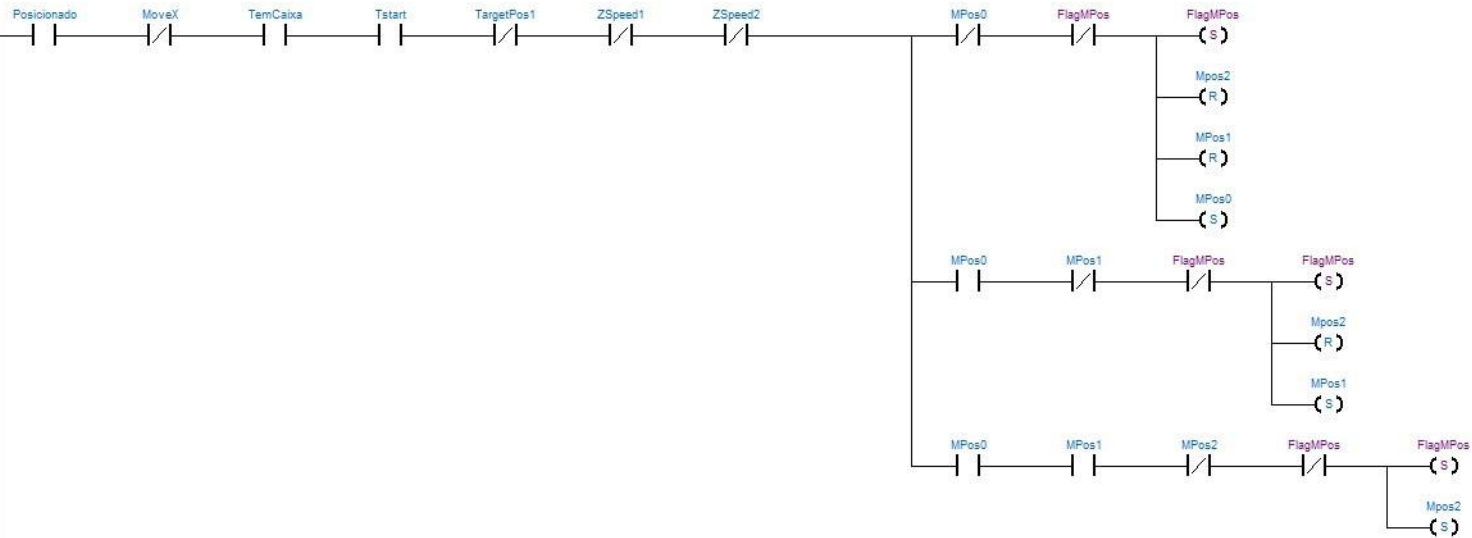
Posicionado MoveX TemCaixa Tstart TargetPos1 ZSpeed1 ZSpeed2 MPos0 FlagMPos FlagMPos
S
Mpos2
R
MPos1
R
MPos0
S

MPos0 MPos1 FlagMPos FlagMPos
S
Mpos2
R
MPos1
S

MPos0 MPos1 MPos2 FlagMPos FlagMPos
S
Mpos2
S